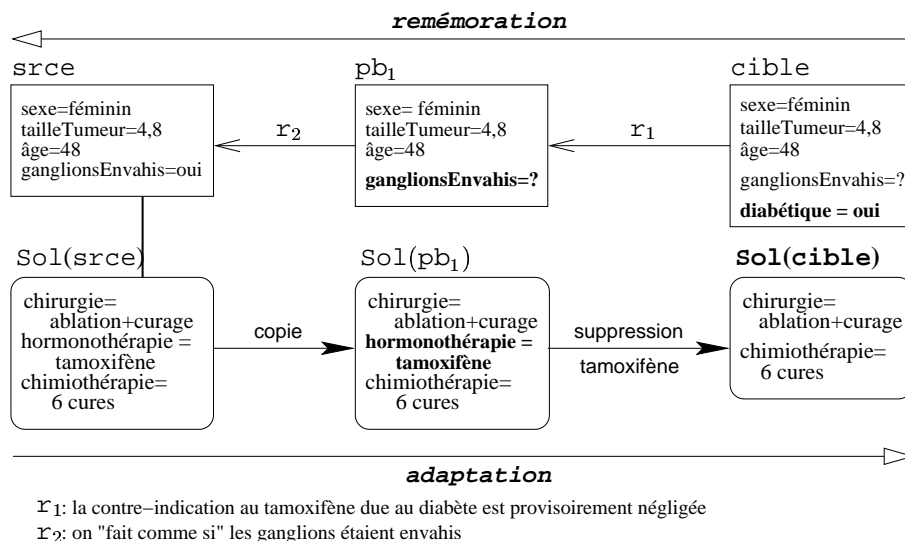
remémoration

srce

sexe=féminin
tailleTumeur=4,8
âge=48
ganglionsEnvahis=oui

$r_2$

$pb_1$

sexe= féminin
tailleTumeur=4,8
âge=48
ganglionsEnvahis=?

$r_1$

cible

sexe=féminin
tailleTumeur=4,8
âge=48
ganglionsEnvahis=?
diabétique = oui

Sol(srce)

chirurgie= ablation+curage
hormonothérapie = tamoxifène
chimiothérapie= 6 cures

copie

$Sol(pb_1)$

chirurgie= ablation+curage
hormonothérapie = tamoxifène
chimiothérapie= 6 cures

suppression
tamoxifène

Sol(cible)

chirurgie= ablation+curage
chimiothérapie= 6 cures

adaptation

$r_1$: la contre−indication au tamoxifène due au diabète est provisoirement négligée
$r_2$: on "fait comme si" les ganglions étaient envahis